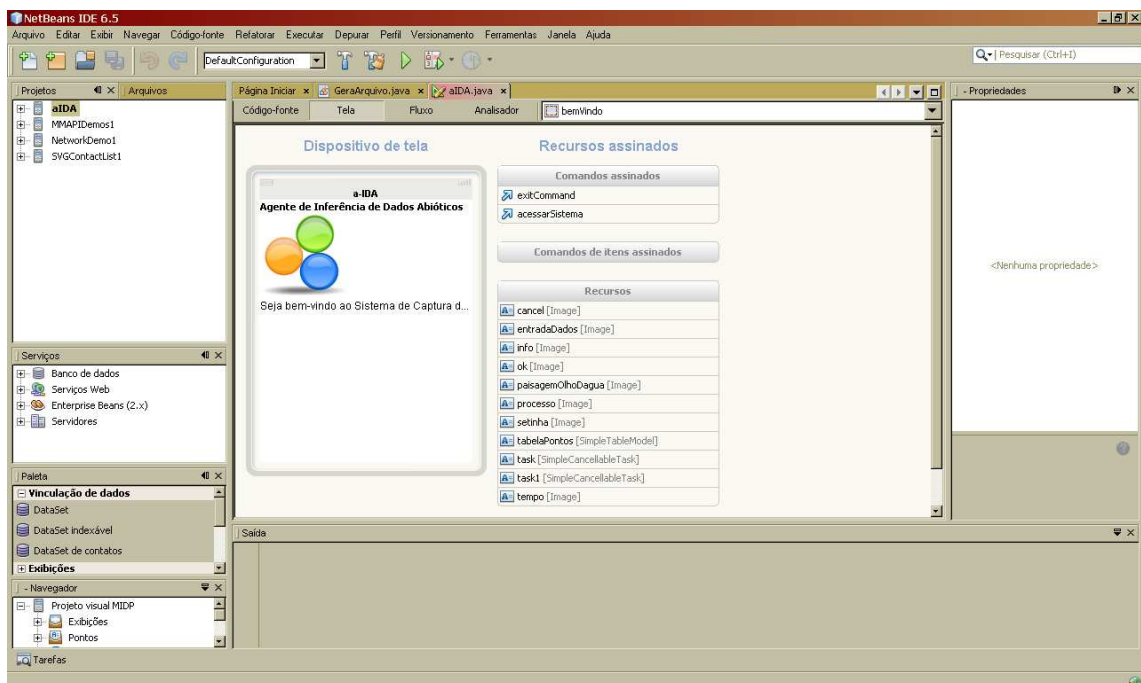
NetBeans IDE 6.5

Arquivo Editar Exibir Navegar Código-fonte Refatorar Executar Depurar Perfil Versionamento Ferramentas Janela Ajuda

DefaultConfiguration

Pesquisar (Ctrl+I)

Projetos Arquivos

aIDA
MMAPIDemos1
NetworkDemo1
SVGContactList1

Página Iniciar GeraArquivo.java aIDA.java

Código-fonte Tela Fluxo Analisador bemVindo

Dispositivo de tela

a-IDA
Agente de Inferência de Dados Abióticos

Seja bem-vindo ao Sistema de Captura d...

Recursos assinados

Comandos assinados
exitCommand
acessarSistema

Comandos de itens assinados

Recursos
cancel [Image]
entradaDados [Image]
info [Image]
ok [Image]
paisagemOlhoDagua [Image]
processo [Image]
setinha [Image]
tabelaPontos [SimpleTableModel]
task [SimpleCancellableTask]
task1 [SimpleCancellableTask]
tempo [Image]

- Propriedades

<Nenhuma propriedade>

Serviços
Banco de dados
Serviços Web
Enterprise Beans (2.x)
Servidores

Paleta
Vinculação de dados
DataSet
DataSet indexável
DataSet de contatos
Exibições

- Navegador
Projeto visual MIDP
Exibições
Pontos

Saída

Tarefas